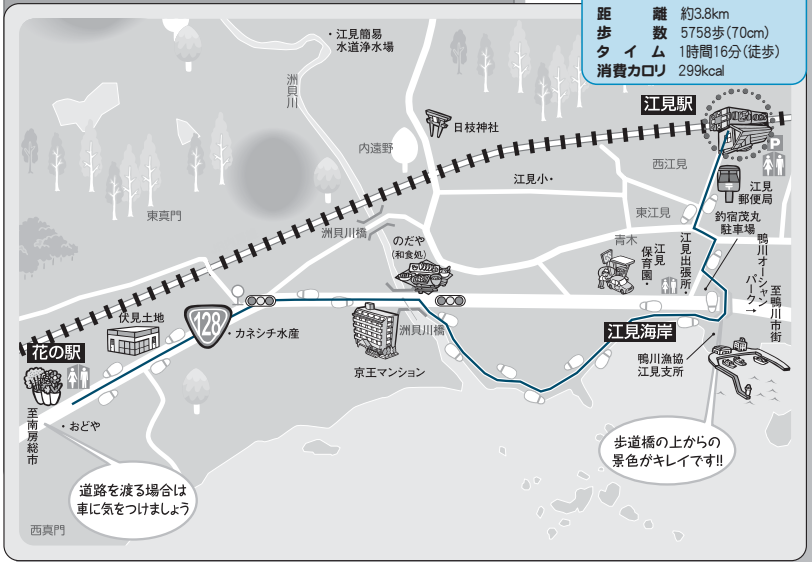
距離 約3.8km
歩数 5758歩(70cm)
タイム 1時間16分(徒歩)
消費カロリ 299kcal

江見駅

・江見簡易水道浄水場

洲貝川

日枝神社

内遠野

西江見

江見小・

江見郵便局

東真門

東江見

釣宿茂丸駐車場

洲貝川橋

のだや(和食処)

青木

江見保育園・

江見出張所・

鴨川オーシャンパーク→

至鴨川市街

伏見土地

128

・カネシチ水産

洲貝川橋

江見海岸

花の駅

京王マンション

鴨川漁協江見支所

至南房総市

・おどや

歩道橋の上からの景色がキレイです!!

道路を渡る場合は車に気をつけましょう

西真門